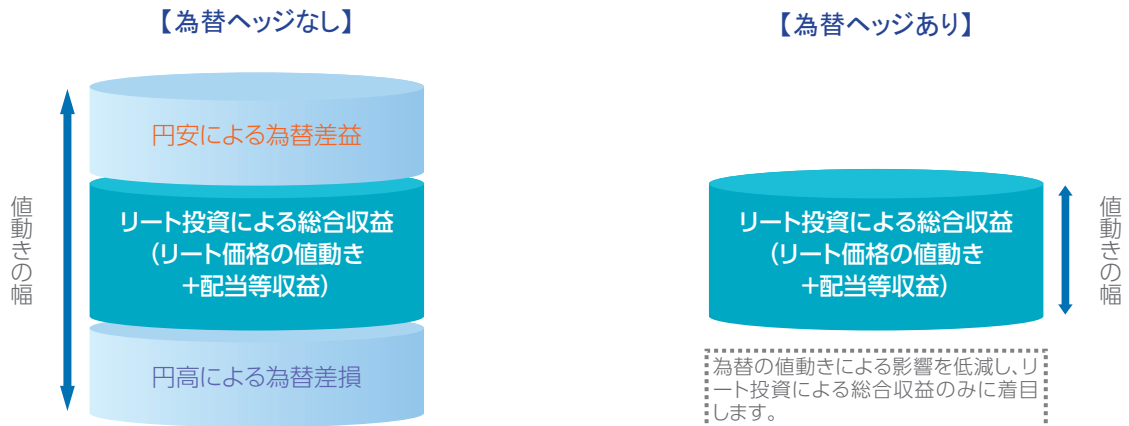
【為替ヘッジなし】

円安による為替差益

リート投資による総合収益
(リート価格の値動き
+配当等収益)

円高による為替差損

値動きの幅

【為替ヘッジあり】

リート投資による総合収益
(リート価格の値動き
+配当等収益)

値動きの幅

為替の値動きによる影響を低減し、リート投資による総合収益のみに着目します。